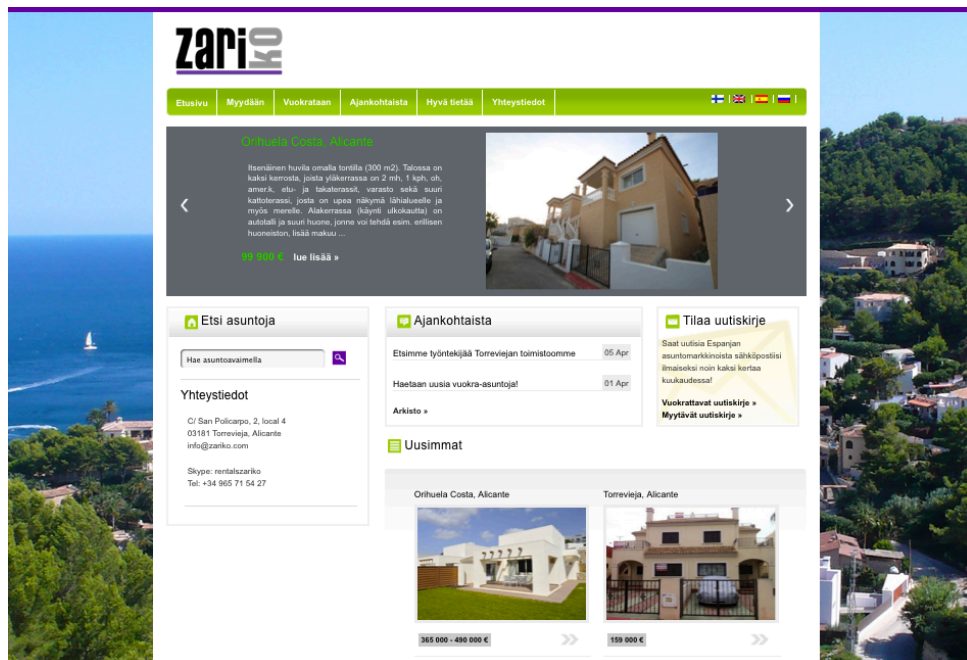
zariko

Etusivu | Myydään | Vuokrataan | Ajankohtaista | Hyvä tietää | Yhteystiedot

Orihuela Costa, Alicante

Itsenäinen huvila omalla tontilla (300 m2). Talossa on kaksi kerrosta, joista yläkerrassa on 2 mh, 1 kph, oh, amer.k, etu- ja takaterassit, varasto sekä suuri kattoterassi, josta on upea näkymä lähialueelle ja myös merelle. Alakerrassa (käynti ulkokautta) on autotalli ja suuri huone, jonne voi tehdä esim. erillisen huoneiston, lisää makuu ...

99 900 € lue lisää »

Etsi asuntoja

Hae asuntoavaimella

Yhteystiedot

C/ San Policarpo, 2, local 4
03181 Torrevieja, Alicante
info@zariko.com

Skype: rentalszariko
Tel: +34 965 71 54 27

Ajankohtaista

Etsimme työntekijää Torreviejan toimistoomme 05 Apr

Haetaan uusia vuokra-asuntoja! 01 Apr

Arkisto »

Tilaa uutiskirje

Saat uutisia Espanjan asuntomarkkinoista sähköpostiisi ilmaiseksi noin kaksi kertaa kuukaudessa!

Vuokrattavat uutiskirje »
Myytävät uutiskirje »

Uusimmat

Orihuela Costa, Alicante

365 000 - 490 000 €

Torrevieja, Alicante

159 000 €